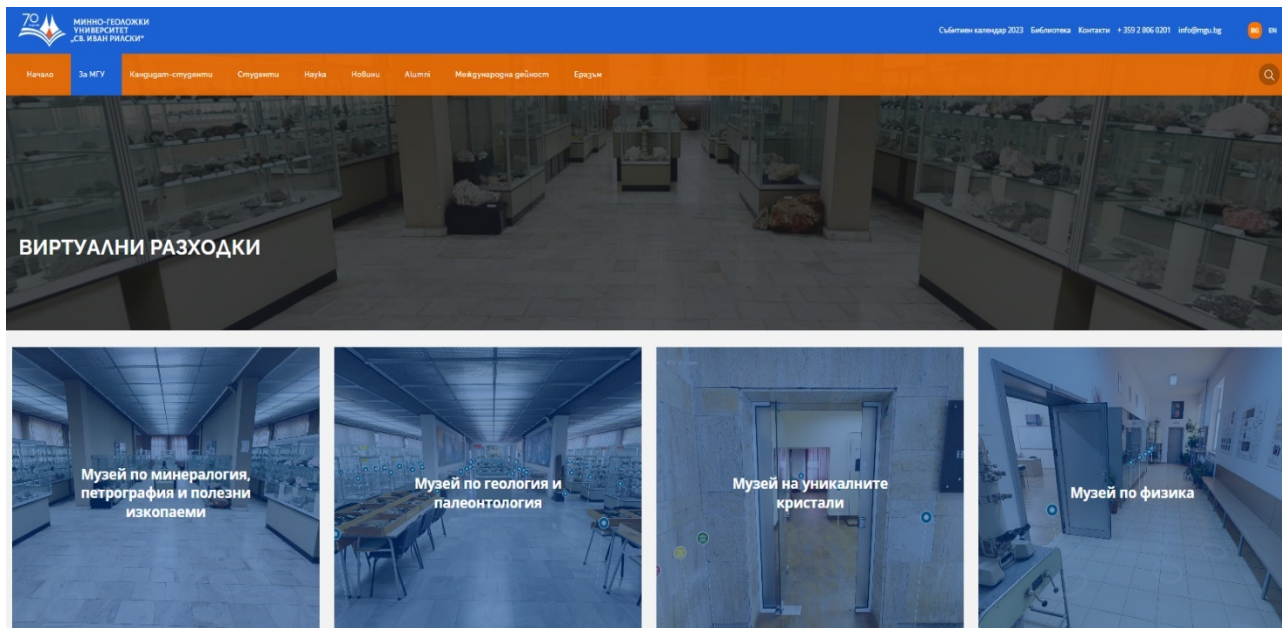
70
МИННО-ГЕОЛОЖКИ УНИВЕРСИТЕТ „СВ. ИВАН РИЛСКИ"

Събитиен календар 2023 Библиотека Контакти +359 2 806 0201 info@mgu.bg BG EN

Начало За МГУ Кандидат-студенти Студенти Наука Новини Alumni Международна дейност Еразъм

ВИРТУАЛНИ РАЗХОДКИ

Музей по минералогия, петрография и полезни изкопаеми

Музей по геология и палеонтология

Музей на уникалните кристали

Музей по физика